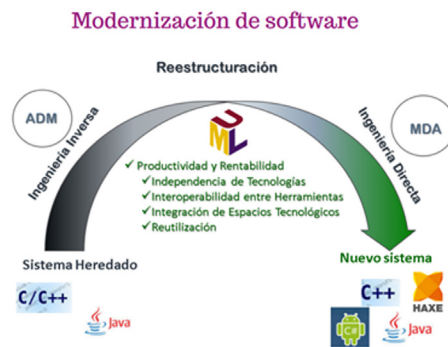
Modernización de software

Reestructuración

ADM

Ingeniería Inversa

MDA

Ingeniería Directa

UML

✓ Productividad y Rentabilidad
✓ Independencia de Tecnologías
✓ Interoperabilidad entre Herramientas
✓ Integración de Espacios Tecnológicos
✓ Reutilización

Sistema Heredado

C/C++

Java

Nuevo sistema

C++

HAXE

C#

Java